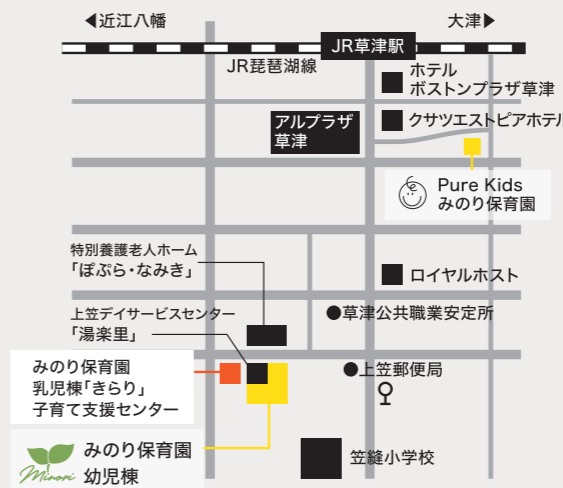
◀近江八幡
大津▶
JR草津駅
JR琵琶湖線
ホテル
ボストンプラザ草津
アルプラザ
草津
クサツエストピアホテル
Pure Kids
みのり保育園
特別養護老人ホーム
「ぽぷら・なみき」
ロイヤルホスト
●草津公共職業安定所
上笠デイサービスセンター
「湯楽里」
みのり保育園
乳児棟「きらり」
子育て支援センター
●上笠郵便局
Minori
みのり保育園
幼児棟
笠縫小学校